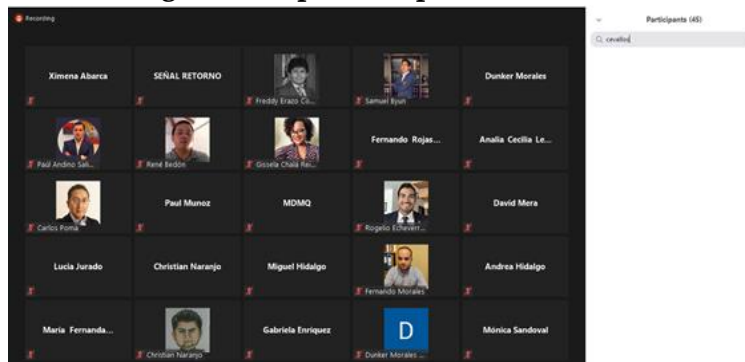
Recording

Participants (45)

cevallos

Ximena Abarca

SEÑAL RETORNO

Freddy Erazo Co...

Samuel Byun

Dunker Morales

Paúl Andino Sal...

René Bedón

Gissela Chalá Re...

Fernando Rojas...

Analia Cecilia Le...

Carlos Poma

Paul Munoz

MDMQ

Rogelio Echeverr...

David Mera

Lucia Jurado

Christian Naranjo

Miguel Hidalgo

Fernando Morales

Andrea Hidalgo

Maria Fernanda...

Christian Naranjo

Gabriela Enríquez

D

Dunker Morales ...

Mónica Sandoval